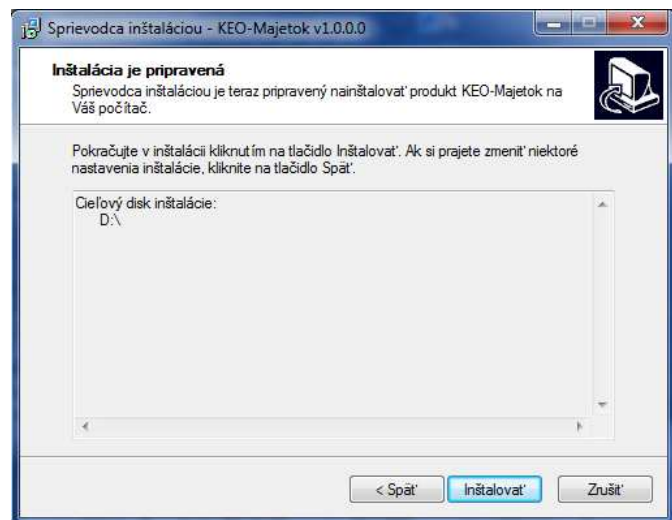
Sprievodca inštaláciou - KEO-Majetok v1.0.0.0

Inštalácia je pripravená
Sprievodca inštaláciou je teraz pripravený nainštalovať produkt KEO-Majetok na Váš počítač.

Pokračujte v inštalácii kliknutím na tlačidlo Inštalovať. Ak si prajete zmeniť niektoré nastavenia inštalácie, kliknite na tlačidlo Späť.

Cieľový disk inštalácie:
D:\

< Späť
Inštalovať
Zrušiť